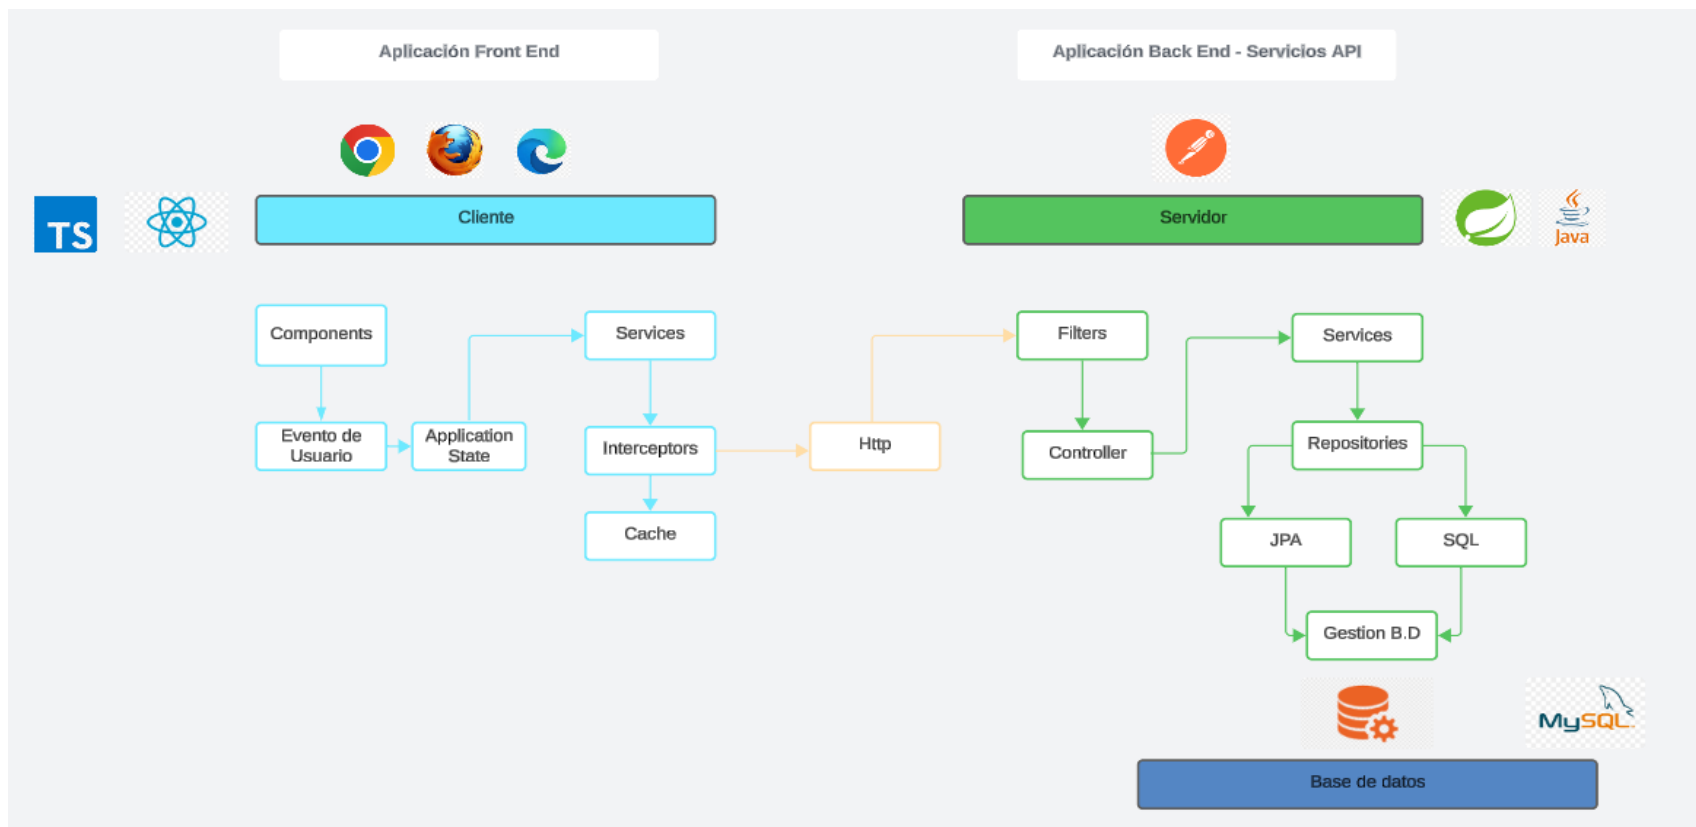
Aplicación Front End

Aplicación Back End - Servicios API

TS

Cliente

Servidor

Java

Components

Evento de Usuario

Application State

Services

Interceptors

Cache

Http

Filters

Controller

Services

Repositories

JPA

SQL

Gestion B.D

MySQL

Base de datos